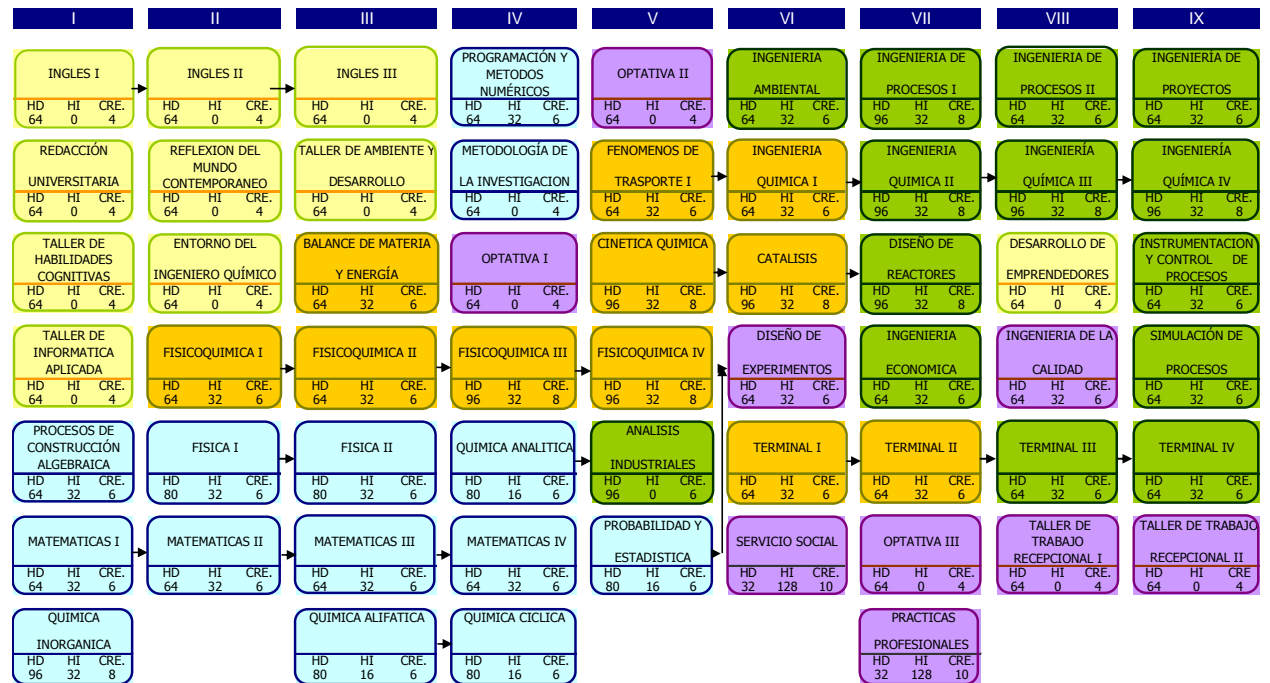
I

INGLES I
HD 64 HI 0 CRE. 4

REDACCIÓN UNIVERSITARIA
HD 64 HI 0 CRE. 4

TALLER DE HABILIDADES COGNITIVAS
HD 64 HI 0 CRE. 4

TALLER DE INFORMATICA APLICADA
HD 64 HI 0 CRE. 4

PROCESOS DE CONSTRUCCIÓN ALGEBRAICA
HD 64 HI 32 CRE. 6

MATEMATICAS I
HD 64 HI 32 CRE. 6

QUIMICA INORGANICA
HD 96 HI 32 CRE. 8

II

INGLES II
HD 64 HI 0 CRE. 4

REFLEXION DEL MUNDO CONTEMPORANEO
HD 64 HI 0 CRE. 4

ENTORNO DEL INGENIERO QUÍMICO
HD 64 HI 0 CRE. 4

FISICOQUIMICA I
HD 64 HI 32 CRE. 6

FISICA I
HD 80 HI 32 CRE. 6

MATEMATICAS II
HD 64 HI 32 CRE. 6

III

INGLES III
HD 64 HI 0 CRE. 4

TALLER DE AMBIENTE Y DESARROLLO
HD 64 HI 0 CRE. 4

BALANCE DE MATERIA Y ENERGÍA
HD 64 HI 32 CRE. 6

FISICOQUIMICA II
HD 64 HI 32 CRE. 6

FISICA II
HD 80 HI 32 CRE. 6

MATEMATICAS III
HD 64 HI 32 CRE. 6

QUIMICA ALIFATICA
HD 80 HI 16 CRE. 6

IV

PROGRAMACIÓN Y METODOS NUMÉRICOS
HD 64 HI 32 CRE. 6

METODOLOGÍA DE LA INVESTIGACION
HD 64 HI 0 CRE. 4

OPTATIVA I
HD 64 HI 0 CRE. 4

FISICOQUIMICA III
HD 96 HI 32 CRE. 8

QUIMICA ANALITICA
HD 80 HI 16 CRE. 6

MATEMATICAS IV
HD 64 HI 32 CRE. 6

QUIMICA CICLICA
HD 80 HI 16 CRE. 6

V

OPTATIVA II
HD 64 HI 0 CRE. 4

FENOMENOS DE TRASPORTE I
HD 64 HI 32 CRE. 6

CINETICA QUIMICA
HD 96 HI 32 CRE. 8

FISICOQUIMICA IV
HD 96 HI 32 CRE. 8

ANALISIS INDUSTRIALES
HD 96 HI 0 CRE. 6

PROBABILIDAD Y ESTADISTICA
HD 80 HI 16 CRE. 6

VI

INGENIERIA AMBIENTAL
HD 64 HI 32 CRE. 6

INGENIERIA QUIMICA I
HD 64 HI 32 CRE. 6

CATALISIS
HD 96 HI 32 CRE. 8

DISEÑO DE EXPERIMENTOS
HD 64 HI 32 CRE. 6

TERMINAL I
HD 64 HI 32 CRE. 6

SERVICIO SOCIAL
HD 32 HI 128 CRE. 10

VII

INGENIERIA DE PROCESOS I
HD 96 HI 32 CRE. 8

INGENIERIA QUIMICA II
HD 96 HI 32 CRE. 8

DISEÑO DE REACTORES
HD 96 HI 32 CRE. 8

INGENIERIA ECONOMICA
HD 64 HI 32 CRE. 6

TERMINAL II
HD 64 HI 32 CRE. 6

OPTATIVA III
HD 64 HI 0 CRE. 4

PRACTICAS PROFESIONALES
HD 32 HI 128 CRE. 10

VIII

INGENIERIA DE PROCESOS II
HD 64 HI 32 CRE. 6

INGENIERÍA QUÍMICA III
HD 96 HI 32 CRE. 8

DESARROLLO DE EMPRENDEDORES
HD 64 HI 0 CRE. 4

INGENIERIA DE LA CALIDAD
HD 64 HI 32 CRE. 6

TERMINAL III
HD 64 HI 32 CRE. 6

TALLER DE TRABAJO RECEPCIONAL I
HD 64 HI 0 CRE. 4

IX

INGENIERÍA DE PROYECTOS
HD 64 HI 32 CRE. 6

INGENIERÍA QUÍMICA IV
HD 96 HI 32 CRE. 8

INSTRUMENTACION Y CONTROL DE PROCESOS
HD 64 HI 32 CRE. 6

SIMULACIÓN DE PROCESOS
HD 64 HI 32 CRE. 6

TERMINAL IV
HD 64 HI 32 CRE. 6

TALLER DE TRABAJO RECEPCIONAL II
HD 64 HI 0 CRE 4